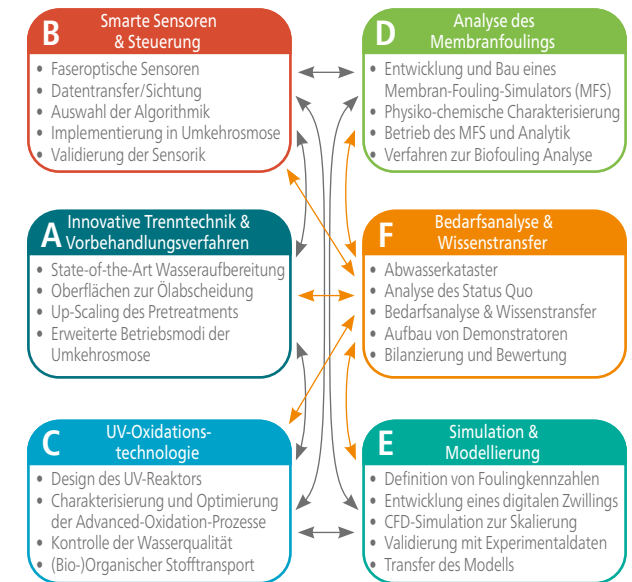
B Smarte Sensoren & Steuerung
• Faseroptische Sensoren
• Datentransfer/Sichtung
• Auswahl der Algorithmik
• Implementierung in Umkehrosmose
• Validierung der Sensorik

D Analyse des Membranfoulings
• Entwicklung und Bau eines Membran-Fouling-Simulators (MFS)
• Physiko-chemische Charakterisierung
• Betrieb des MFS und Analytik
• Verfahren zur Biofouling Analyse

A Innovative Trenntechnik & Vorbehandlungsverfahren
• State-of-the-Art Wasseraufbereitung
• Oberflächen zur Ölabscheidung
• Up-Scaling des Pretreatments
• Erweiterte Betriebsmodi der Umkehrosmose

F Bedarfsanalyse & Wissenstransfer
• Abwasserkataster
• Analyse des Status Quo
• Bedarfsanalyse & Wissenstransfer
• Aufbau von Demonstratoren
• Bilanzierung und Bewertung

C UV-Oxidations-technologie
• Design des UV-Reaktors
• Charakterisierung und Optimierung der Advanced-Oxidation-Prozesse
• Kontrolle der Wasserqualität
• (Bio-)Organischer Stofftransport

E Simulation & Modellierung
• Definition von Foulingkennzahlen
• Entwicklung eines digitalen Zwillings
• CFD-Simulation zur Skalierung
• Validierung mit Experimentaldaten
• Transfer des Modells